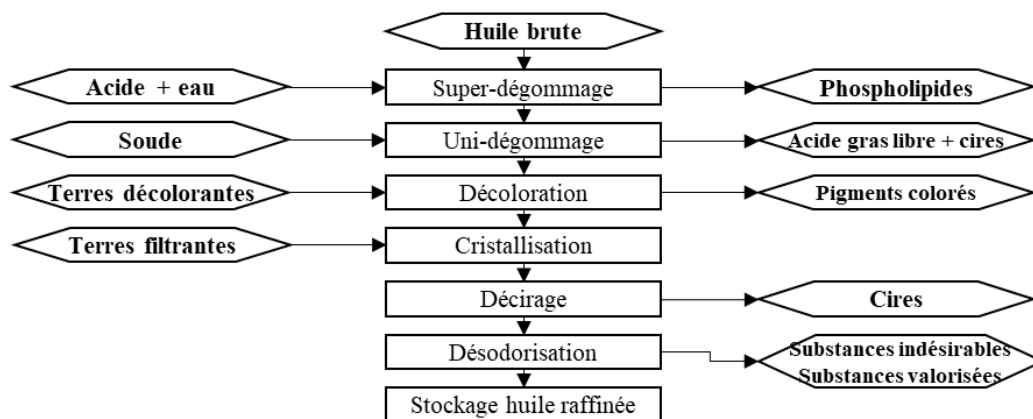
Huile brute

Acide + eau
Super-dégommage
Phospholipides

Soude
Uni-dégommage
Acide gras libre + cires

Terres décolorantes
Décoloration
Pigments colorés

Terres filtrantes
Cristallisation

Décirage
Cires

Désodorisation
Substances indésirables
Substances valorisées

Stockage huile raffinée